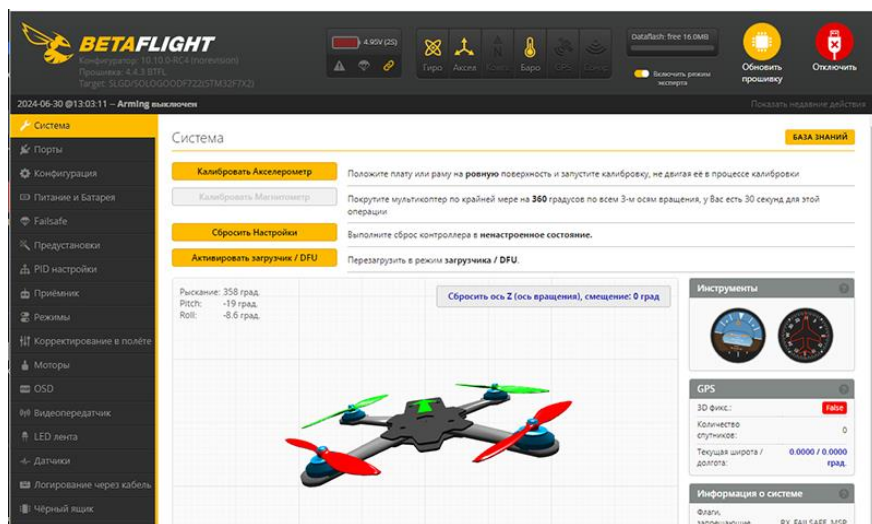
BETAFLIGHT
Конфигуратор: 10.10.0-RC4 (norevision)
Прошивка: 4.4.3 BTFL
Target: SLGD/SOLOGOODF722(STM32F7X2)

4.95V (2S)

Гиро Аксел Компас Баро GPS Сонар

Dataflash: free 16.0MB

Включить режим эксперта

Обновить прошивку

Отключить

2024-06-30 @13:03:11 – Arming выключен

Показать недавние действия

Система
Порты
Конфигурация
Питание и Батарея
Failsafe
Предустановки
PID настройки
Приёмник
Режимы
Корректирование в полёте
Моторы
OSD
Видеопередатчик
LED лента
Датчики
Логирование через кабель
Чёрный ящик

Система

БАЗА ЗНАНИЙ

Калибровать Акселерометр

Положите плату или раму на ровную поверхность и запустите калибровку, не двигая её в процессе калибровки

Калибровать Магнитометр

Покрутите мультикоптер по крайней мере на 360 градусов по всем 3-м осям вращения, у Вас есть 30 секунд для этой операции

Сбросить Настройки

Выполните сброс контроллера в ненастроенное состояние.

Активировать загрузчик / DFU

Перезагрузить в режим загрузчика / DFU.

Рыскание: 358 град.
Pitch: -19 град.
Roll: -8.6 град.

Сбросить ось Z (ось вращения), смещение: 0 град

Инструменты

GPS

3D фикс.: False

Количество спутников: 0

Текущая широта / долгота: 0.0000 / 0.0000 град.

Информация о системе

Флаги, запрещающие: RX_FAILSAFE, MSP